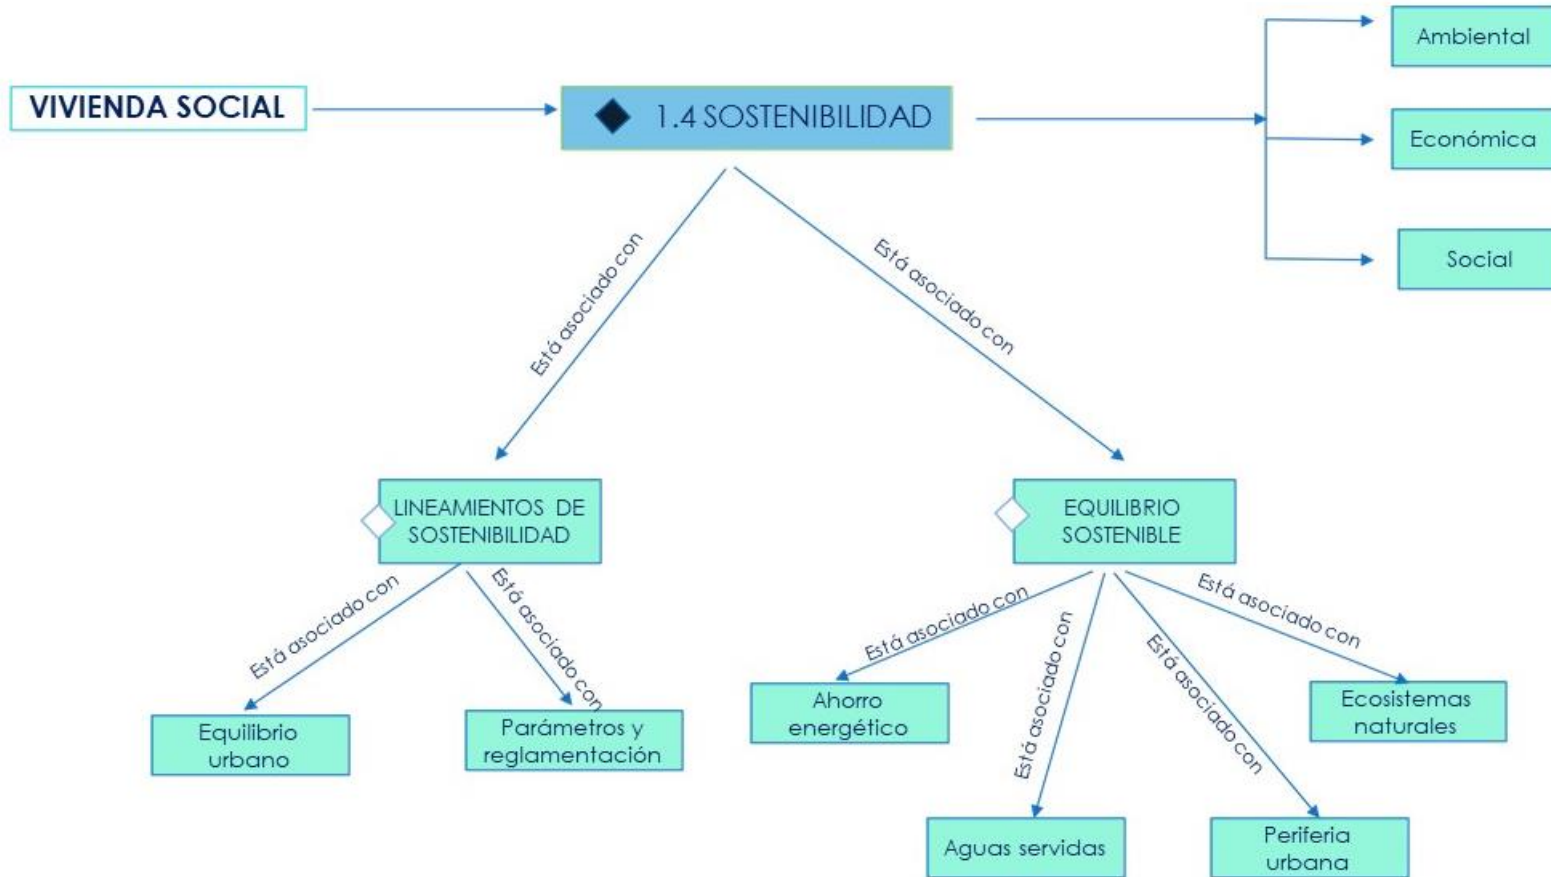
VIVIENDA SOCIAL

1.4 SOSTENIBILIDAD

Ambiental

Económica

Social

Está asociado con

Está asociado con

LINEAMIENTOS DE SOSTENIBILIDAD

EQUILIBRIO SOSTENIBLE

Está asociado con

Está asociado con

Equilibrio urbano

Parámetros y reglamentación

Está asociado con

Está asociado con

Está asociado con

Está asociado con

Ahorro energético

Ecosistemas naturales

Aguas servidas

Periferia urbana